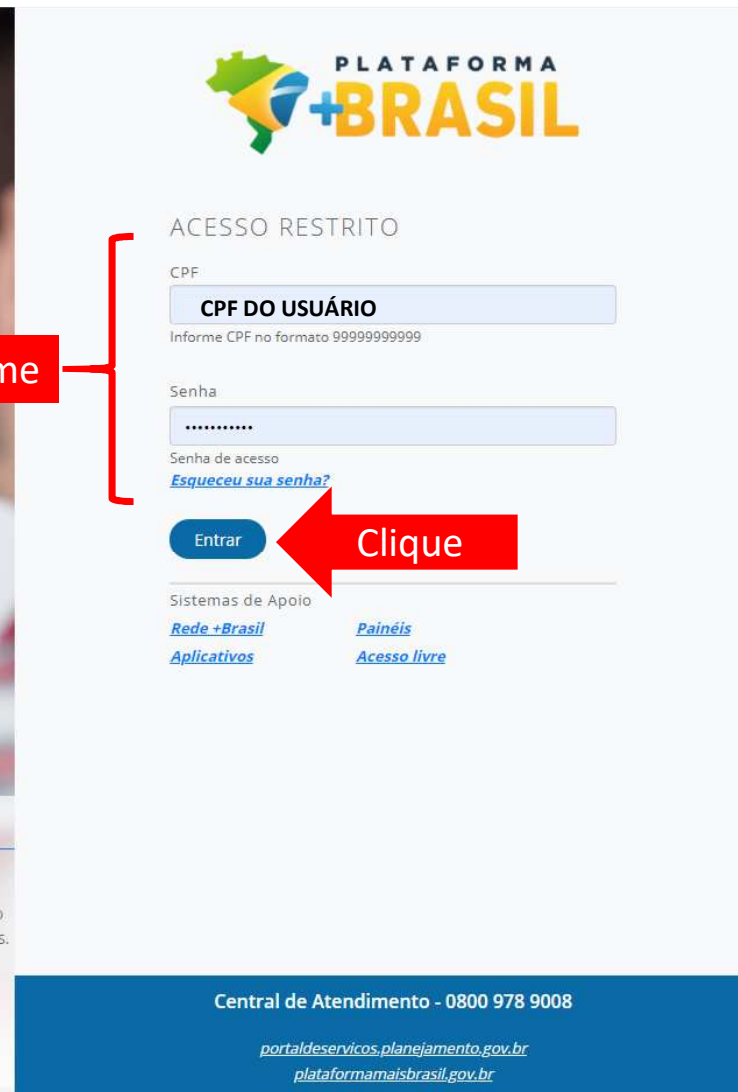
PLATAFORMA +BRASIL

ACESSO RESTRITO

me

CPF

CPF DO USUÁRIO

Informe CPF no formato 99999999999

Senha

...........

Senha de acesso

Esqueceu sua senha?

Entrar

Clique

Sistemas de Apoio

Rede +Brasil

Painéis

Aplicativos

Acesso livre

Central de Atendimento - 0800 978 9008

portaldeservicos.planejamento.gov.br

plataformamaisbrasil.gov.br